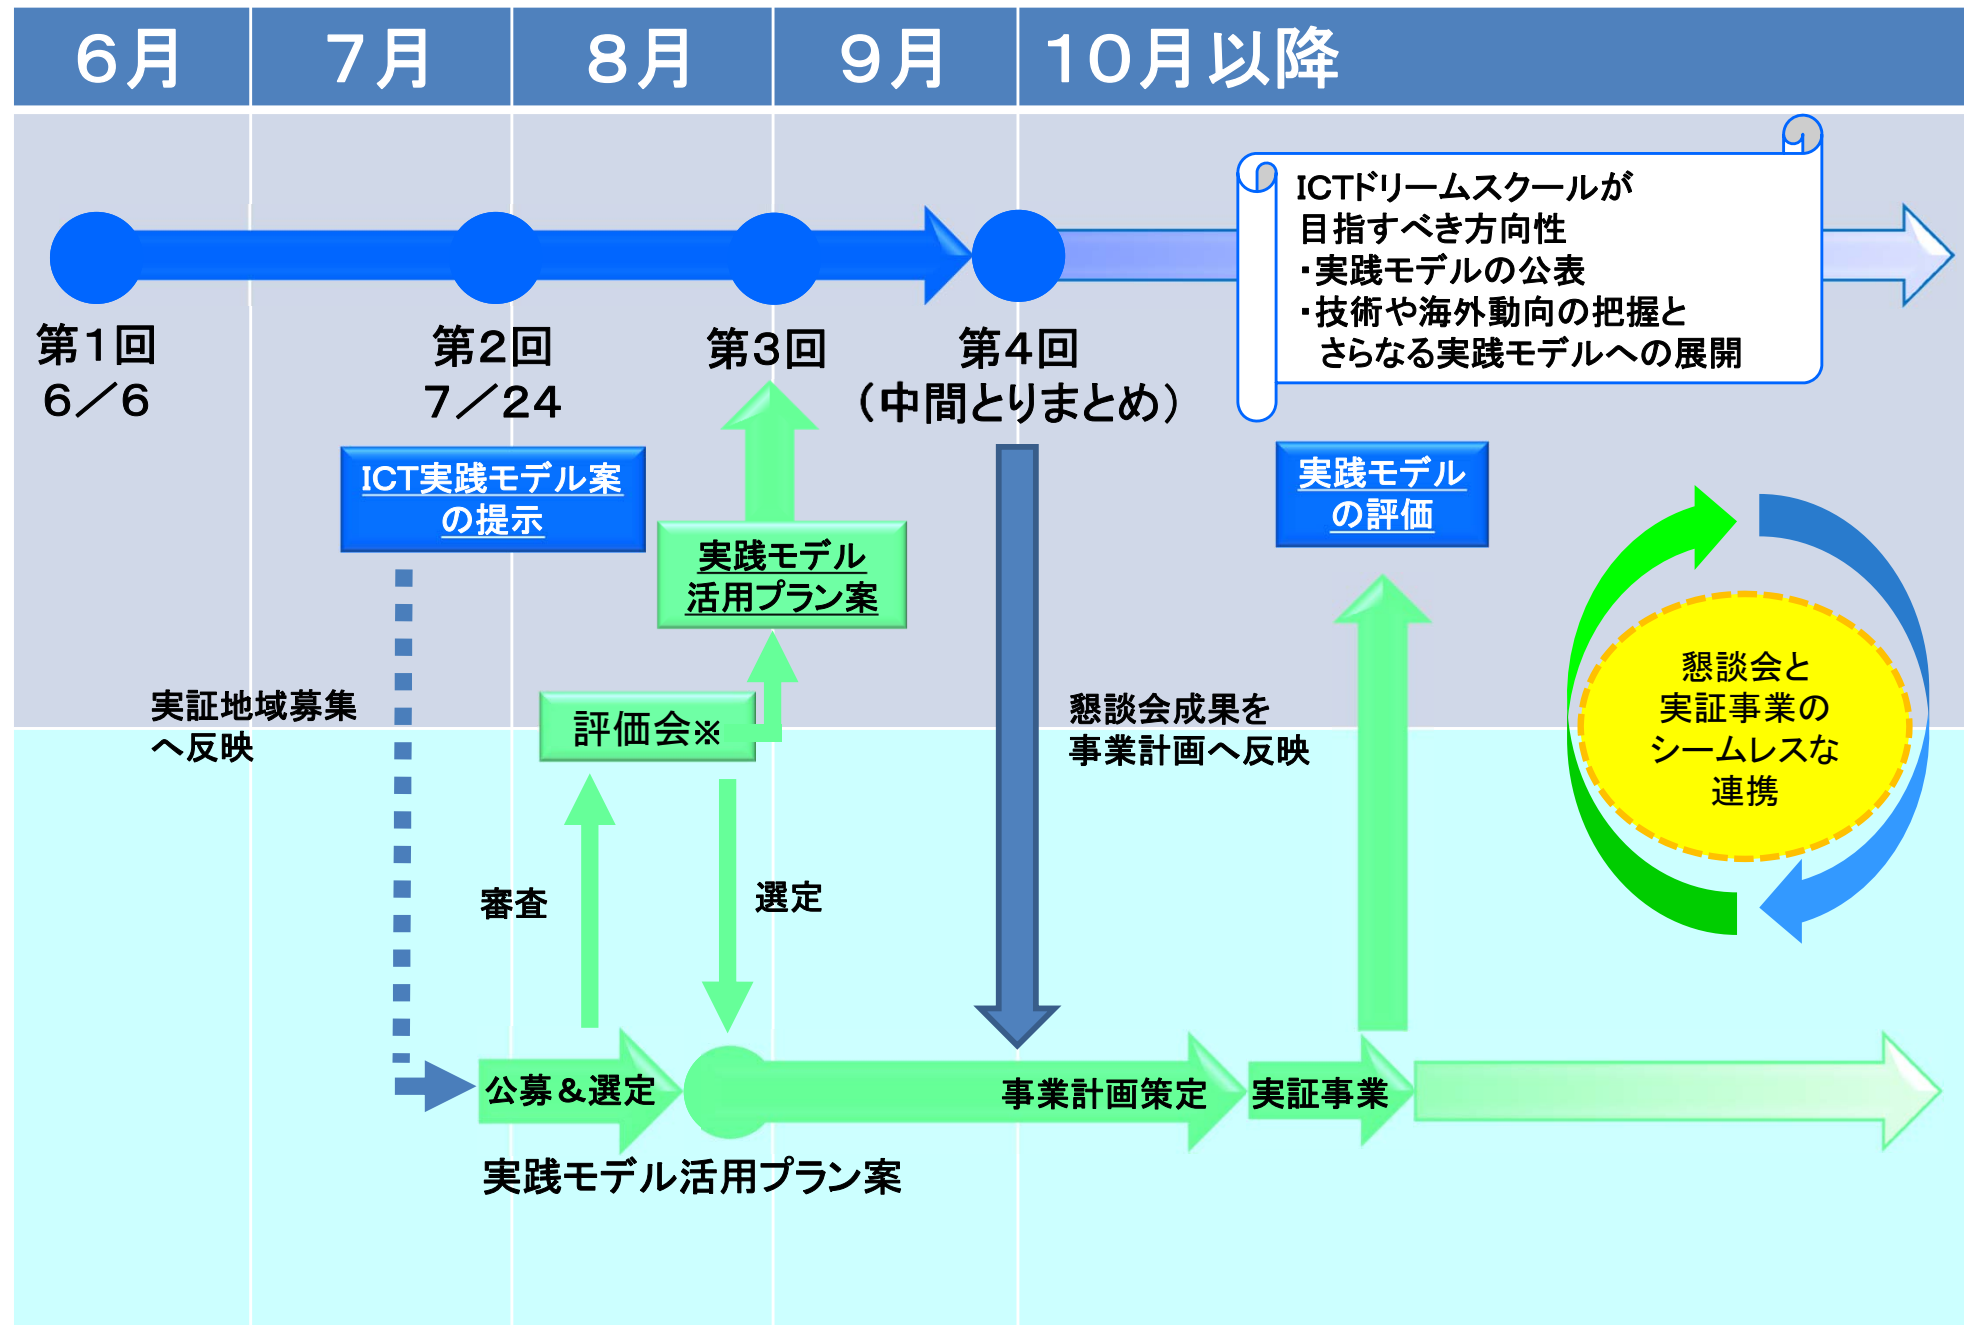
| 6月 | 7月 | 8月 | 9月 | 10月以降 |
|---|---|---|---|---|

ICTドリームスクールが
目指すべき方向性
・実践モデルの公表
・技術や海外動向の把握と
さらなる実践モデルへの展開

第1回
6／6

第2回
7／24

第3回

第4回
（中間とりまとめ）

ICT実践モデル案の提示

実践モデル活用プラン案

実践モデルの評価

実証地域募集へ反映

評価会※

懇談会成果を事業計画へ反映

懇談会と実証事業のシームレスな連携

審査

選定

公募＆選定

事業計画策定

実証事業

実践モデル活用プラン案